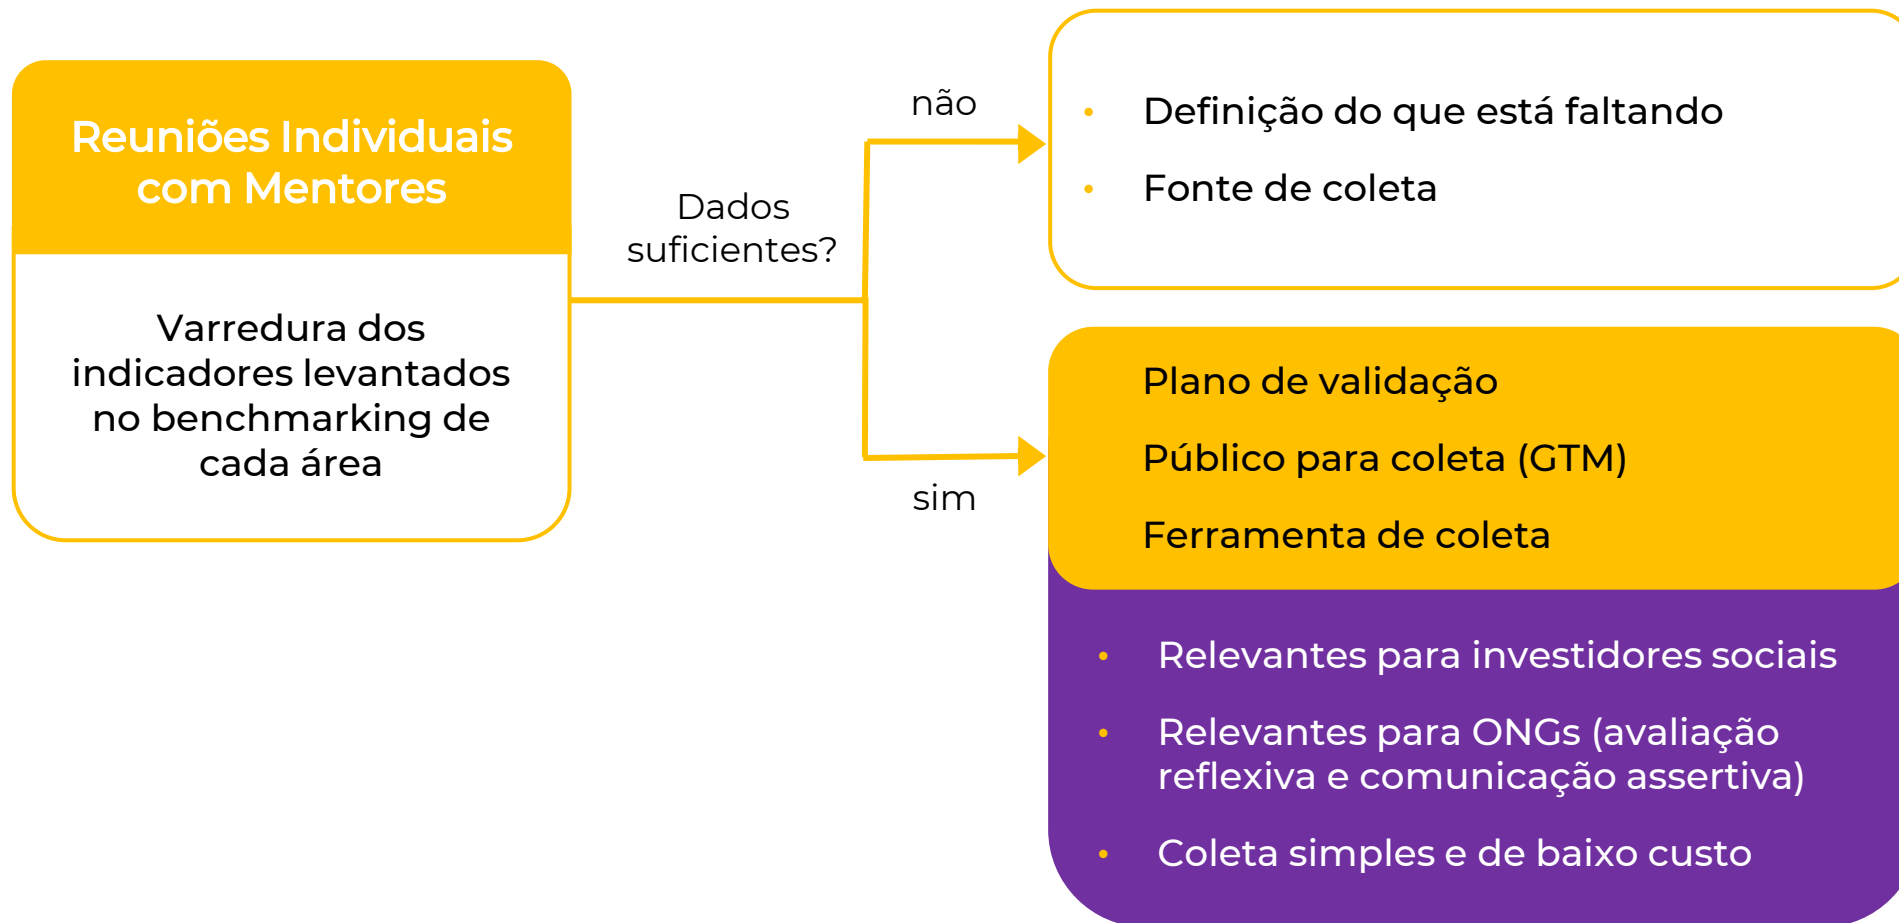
Reuniões Individuais com Mentores

Varredura dos indicadores levantados no benchmarking de cada área

Dados suficientes?

não

sim

• Definição do que está faltando
• Fonte de coleta

Plano de validação

Público para coleta (GTM)

Ferramenta de coleta

• Relevantes para investidores sociais
• Relevantes para ONGs (avaliação reflexiva e comunicação assertiva)
• Coleta simples e de baixo custo